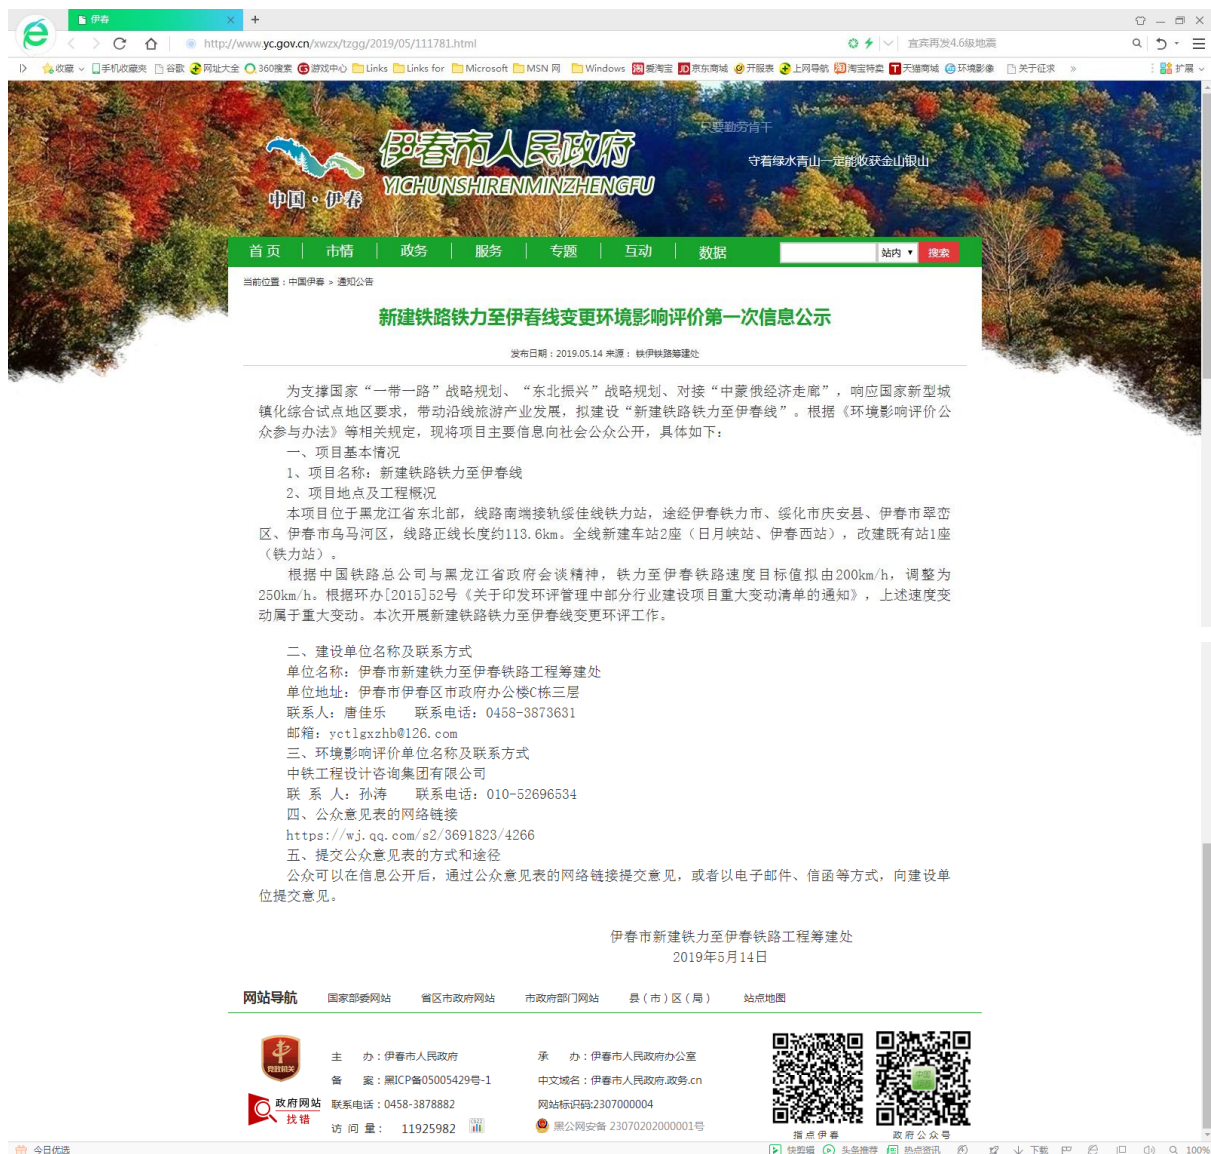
伊春

http://www.yc.gov.cn/xwzx/tzgg/2019/05/111781.html

宜宾再发4.6级地震

收藏 手机收藏夹 谷歌 网址大全 360搜索 游戏中心 Links Links for Microsoft MSN 网 Windows 爱淘宝 京东商城 开服表 上网导航 淘宝特卖 天猫商城 环境影像 关于征求 扩展

伊春市人民政府
YICHUNSHIRENMINZHENGFU
中国·伊春

只要勤劳肯干
守着绿水青山一定能收获金山银山

首页 市情 政务 服务 专题 互动 数据 站内 搜索

当前位置：中国伊春 » 通知公告

新建铁路铁力至伊春线变更环境影响评价第一次信息公示

发布日期：2019.05.14 来源： 铁伊铁路筹建处

为支撑国家“一带一路”战略规划、“东北振兴”战略规划、对接“中蒙俄经济走廊”，响应国家新型城镇化综合试点地区要求，带动沿线旅游产业发展，拟建设“新建铁路铁力至伊春线”。根据《环境影响评价公众参与办法》等相关规定，现将项目主要信息向社会公众公开，具体如下：

一、项目基本情况

1、项目名称：新建铁路铁力至伊春线

2、项目地点及工程概况

本项目位于黑龙江省东北部，线路南端接轨绥佳线铁力站，途经伊春铁力市、绥化市庆安县、伊春市翠峦区、伊春市乌马河区，线路正线长度约113.6km。全线新建车站2座（日月峡站、伊春西站），改建既有站1座（铁力站）。

根据中国铁路总公司与黑龙江省政府会谈精神，铁力至伊春铁路速度目标值拟由200km/h，调整为250km/h。根据环办[2015]52号《关于印发环评管理中部分行业建设项目重大变动清单的通知》，上述速度变动属于重大变动。本次开展新建铁路铁力至伊春线变更环评工作。

二、建设单位名称及联系方式

单位名称：伊春市新建铁力至伊春铁路工程筹建处

单位地址：伊春市伊春区市政府办公楼C栋三层

联系人：唐佳乐 联系电话：0458-3873631

邮箱：yctlgxzhb@126.com

三、环境影响评价单位名称及联系方式

中铁工程设计咨询集团有限公司

联 系 人：孙涛 联系电话：010-52696534

四、公众意见表的网络链接

https://wj.qq.com/s2/3691823/4266

五、提交公众意见表的方式和途径

公众可以在信息公开后，通过公众意见表的网络链接提交意见，或者以电子邮件、信函等方式，向建设单位提交意见。

伊春市新建铁力至伊春铁路工程筹建处
2019年5月14日

网站导航 国家部委网站 省区市政府网站 市政府部门网站 县（市）区（局） 站点地图

党政机关

主 办：伊春市人民政府 承 办：伊春市人民政府办公室
备 案：黑ICP备05005429号-1 中文域名：伊春市人民政府.政务.cn
联系电话：0458-3878882 网站标识码:2307000004
访 问 量： 11925982 黑公网安备 23070202000001号

政府网站 找错

指点伊春 政府公众号

今日优选 快剪辑 头条推荐 热点资讯 下载 100%